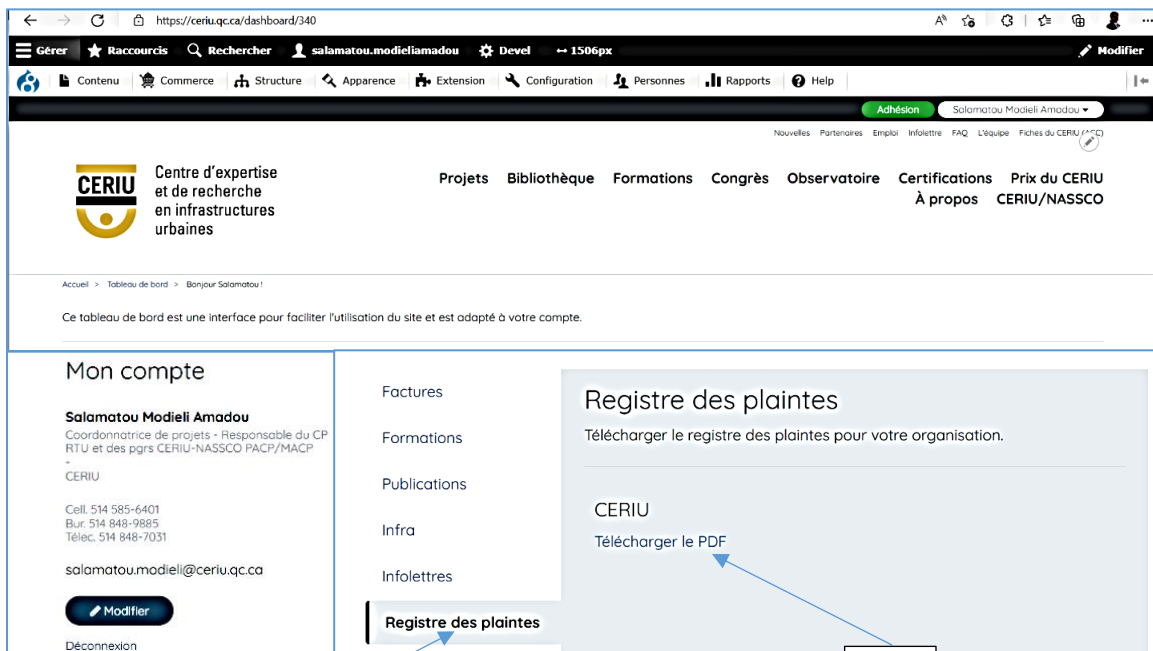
https://ceriu.qc.ca/dashboard/340

Gérer Raccourcis Rechercher salamatou.modieliamadou Devel ↔ 1506px Modifier

Contenu Commerce Structure Apparence Extension Configuration Personnes Rapports Help

Adhésion Salamatou Modieli Amadou

Nouvelles Partenaires Emploi Infolettre FAQ L'équipe Fiches du CERIU (ACC)

CERIU Centre d'expertise et de recherche en infrastructures urbaines

Projets Bibliothèque Formations Congrès Observatoire Certifications Prix du CERIU À propos CERIU/NASSCO

Accueil > Tableau de bord > Bonjour Salamatou !

Ce tableau de bord est une interface pour faciliter l'utilisation du site et est adapté à votre compte.

Mon compte

Salamatou Modieli Amadou
Coordonnatrice de projets - Responsable du CP RTU et des pgrs CERIU-NASSCO PACP/MACP
-
CERIU

Cell. 514 585-6401
Bur. 514 848-9885
Télec. 514 848-7031

salamatou.modieli@ceriu.qc.ca

Modifier

Déconnexion

Factures
Formations
Publications
Infra
Infolettres
Registre des plaintes

Registre des plaintes
Télécharger le registre des plaintes pour votre organisation.

CERIU
Télécharger le PDF